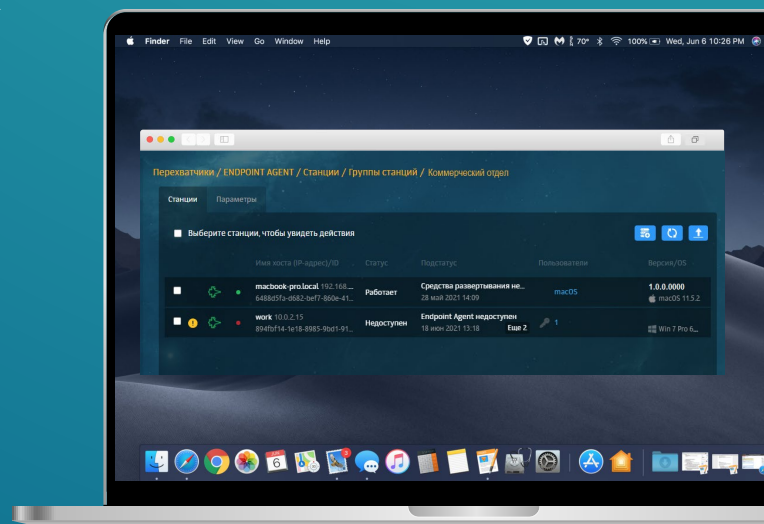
Finder File Edit View Go Window Help
70° 100% Wed, Jun 6 10:26 PM

Перехватчики / ENDPOINT AGENT / Станции / Группы станций / Коммерческий отдел

Станции Параметры

Выберите станции, чтобы увидеть действия

| | | | Имя хоста (IP-адрес)/ID | Статус | Подстатус | Пользователи | Версия/OS |
|---|---|---|---|---|---|---|---|
| | | | macbook-pro.local 192.168... 6488d5fa-d682-bef7-860e-41... | Работает | Средства развертывания не... 28 май 2021 14:09 | macOS | 1.0.0.0000 macOS 11.5.2 |
| | | | work 10.0.2.15 894fbf14-1e18-8985-9bd1-91... | Недоступен | Endpoint Agent недоступен 18 июн 2021 13:18 Еще 2 | 1 | Win 7 Pro 6... |

6